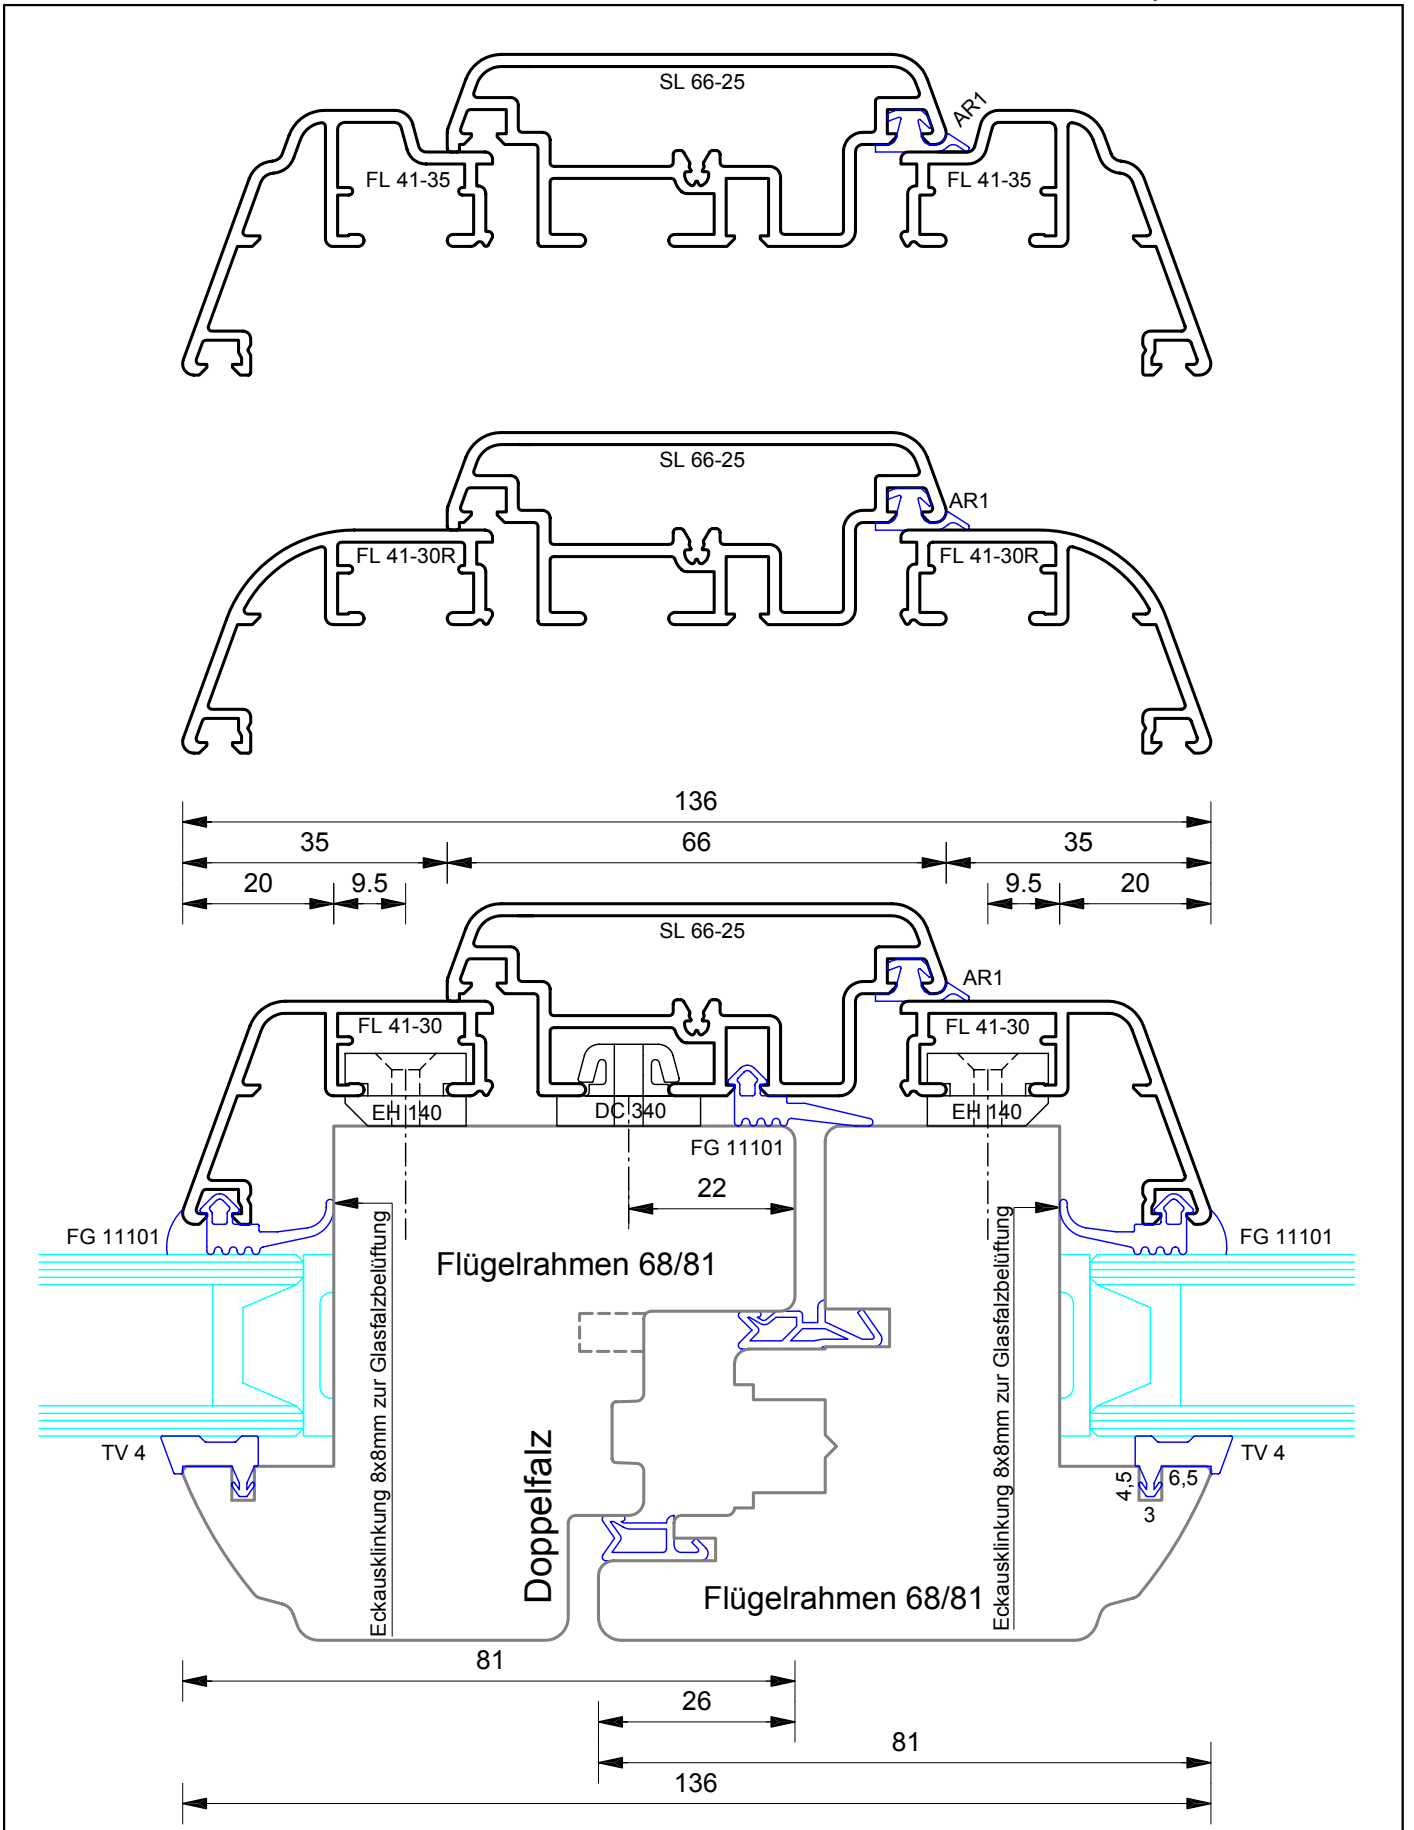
SL 66-25
AR1
FL 41-35
FL 41-35

SL 66-25
AR1
FL 41-30R
FL 41-30R

136
35
66
35
20
9.5
9.5
20

SL 66-25
AR1
FL 41-30
FL 41-30
EH 140
DC 340
EH 140
FG 11101
22
FG 11101
FG 11101
Flügelrahmen 68/81
Eckausklinkung 8x8mm zur Glasfalzbelüftung
Eckausklinkung 8x8mm zur Glasfalzbelüftung
Doppelfalz
TV 4
TV 4
4,5
6,5
3
Flügelrahmen 68/81
81
26
81
136